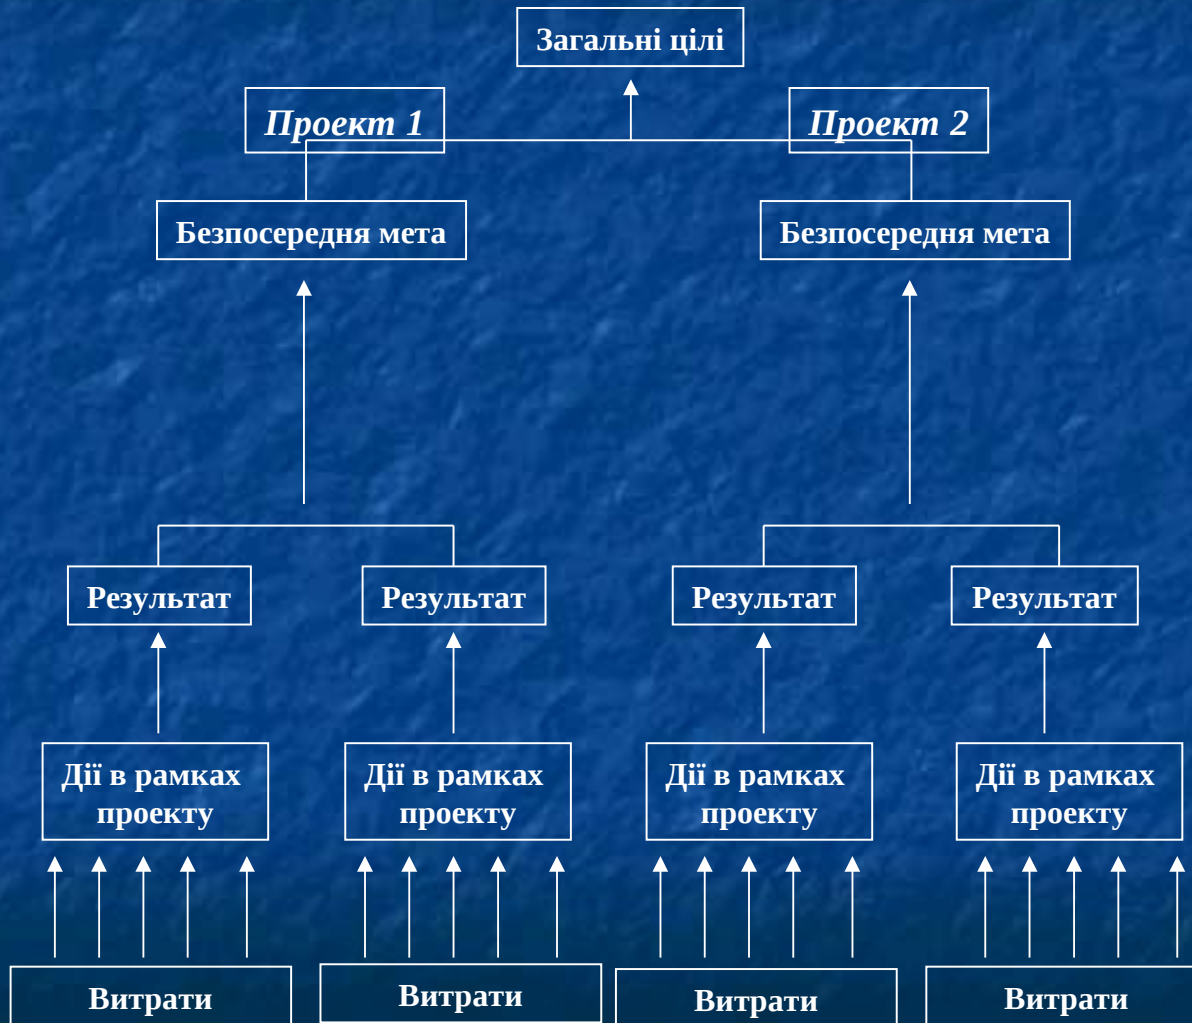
Загальні цілі

*Проект 1*

*Проект 2*

Безпосередня мета

Безпосередня мета

Результат

Результат

Результат

Результат

Дії в рамках проекту

Дії в рамках проекту

Дії в рамках проекту

Дії в рамках проекту

Витрати

Витрати

Витрати

Витрати